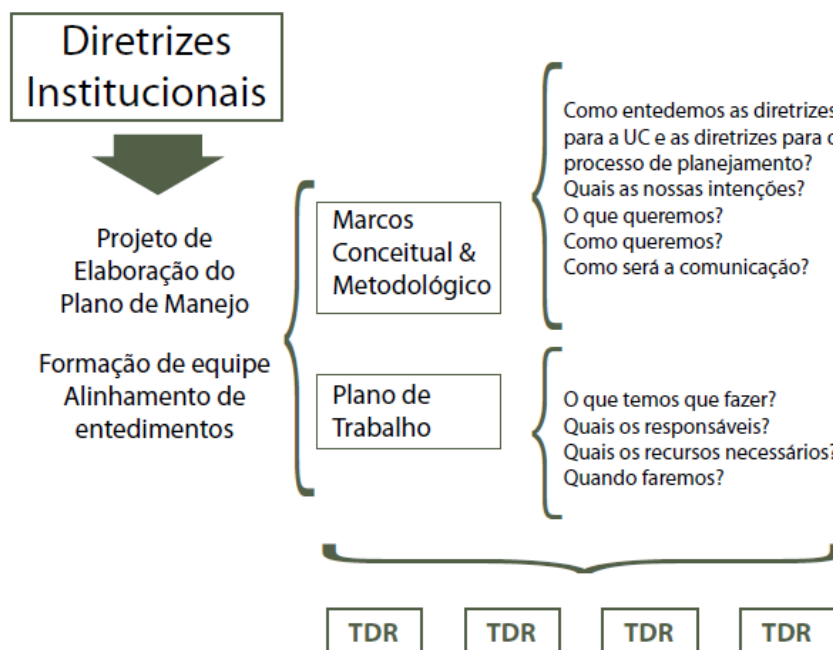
Diretrizes Institucionais

Projeto de Elaboração do Plano de Manejo

Formação de equipe Alinhamento de entedimentos

Marcos Conceitual & Metodológico

Como entedemos as diretrizes para a UC e as diretrizes para o processo de planejamento?
Quais as nossas intenções?
O que queremos?
Como queremos?
Como será a comunicação?

Plano de Trabalho

O que temos que fazer?
Quais os responsáveis?
Quais os recursos necessários?
Quando faremos?

TDR

TDR

TDR

TDR